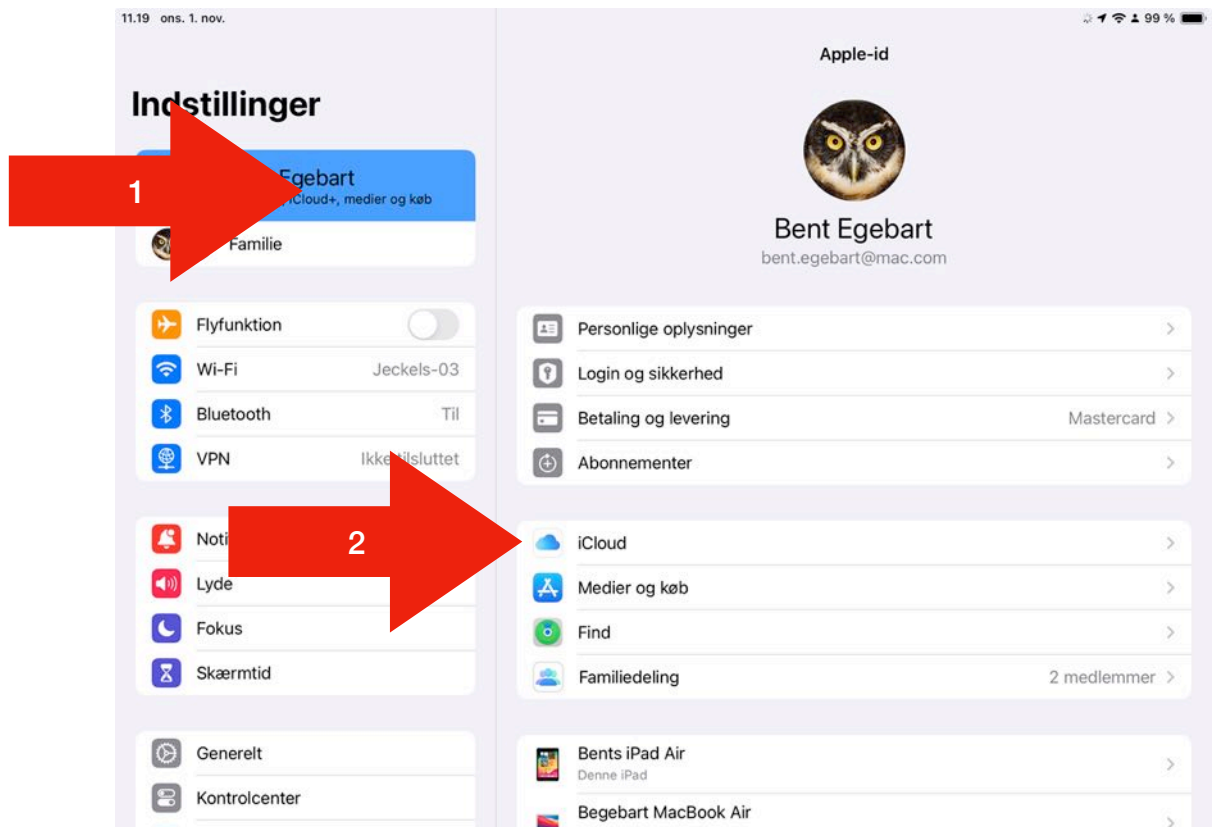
11.19 ons. 1. nov.

99 %

Indstillinger

1

Egebart
iCloud+, medier og køb

Familie

Flyfunktion

Wi-Fi Jeckels-03

Bluetooth Til

VPN Ikke tilsluttet

Noti

2

Lyde

Fokus

Skærmtid

Generelt

Kontrolcenter

Apple-id

Bent Egebart
bent.egebart@mac.com

Personlige oplysninger

Login og sikkerhed

Betaling og levering Mastercard

Abonnementer

iCloud

Medier og køb

Find

Familiedeling 2 medlemmer

Bents iPad Air
Denne iPad

Begebart MacBook Air